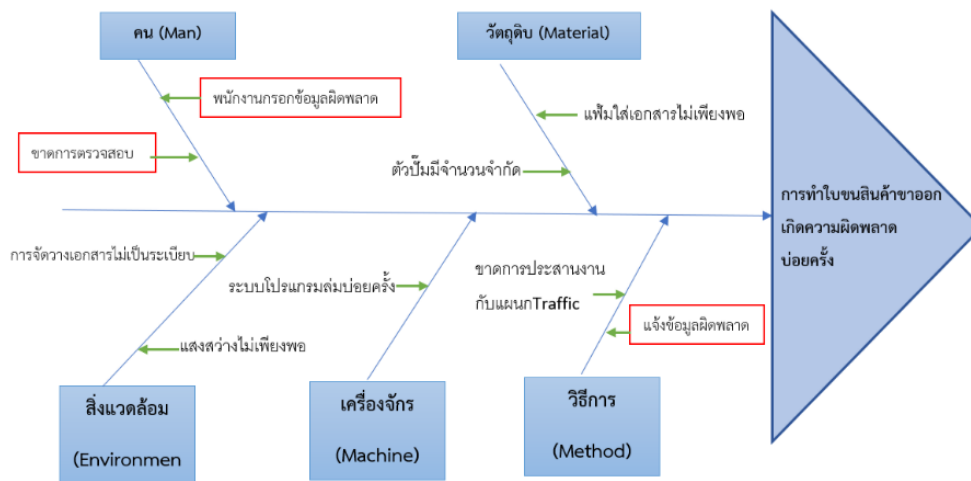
คน (Man)

วัตถุดิบ (Material)

พนักงานกรอกข้อมูลผิดพลาด

แฟ้มใส่เอกสารไม่เพียงพอ

ขาดการตรวจสอบ

ตัวปั๊มมีจำนวนจำกัด

การทำใบขนสินค้าขาออกเกิดความผิดพลาดบ่อยครั้ง

การจัดวางเอกสารไม่เป็นระเบียบ

ระบบโปรแกรมล่มบ่อยครั้ง

ขาดการประสานงานกับแผนกTraffic

แจ้งข้อมูลผิดพลาด

แสงสว่างไม่เพียงพอ

สิ่งแวดล้อม (Environmen

เครื่องจักร (Machine)

วิธีการ (Method)